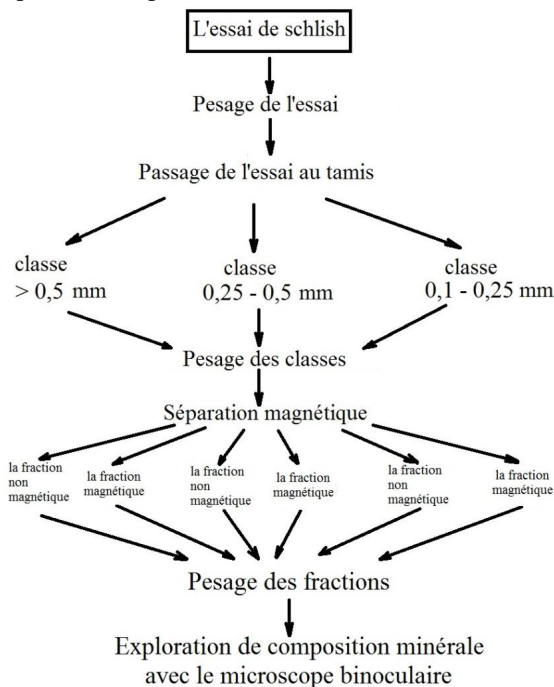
L'essai de schlish

Pesage de l'essai

Passage de l'essai au tamis

classe
> 0,5 mm

classe
0,25 - 0,5 mm

classe
0,1 - 0,25 mm

Pesage des classes

Séparation magnétique

la fraction non magnétique

la fraction magnétique

la fraction non magnétique

la fraction magnétique

la fraction non magnétique

la fraction magnétique

Pesage des fractions

Exploration de composition minérale avec le microscope binoculaire